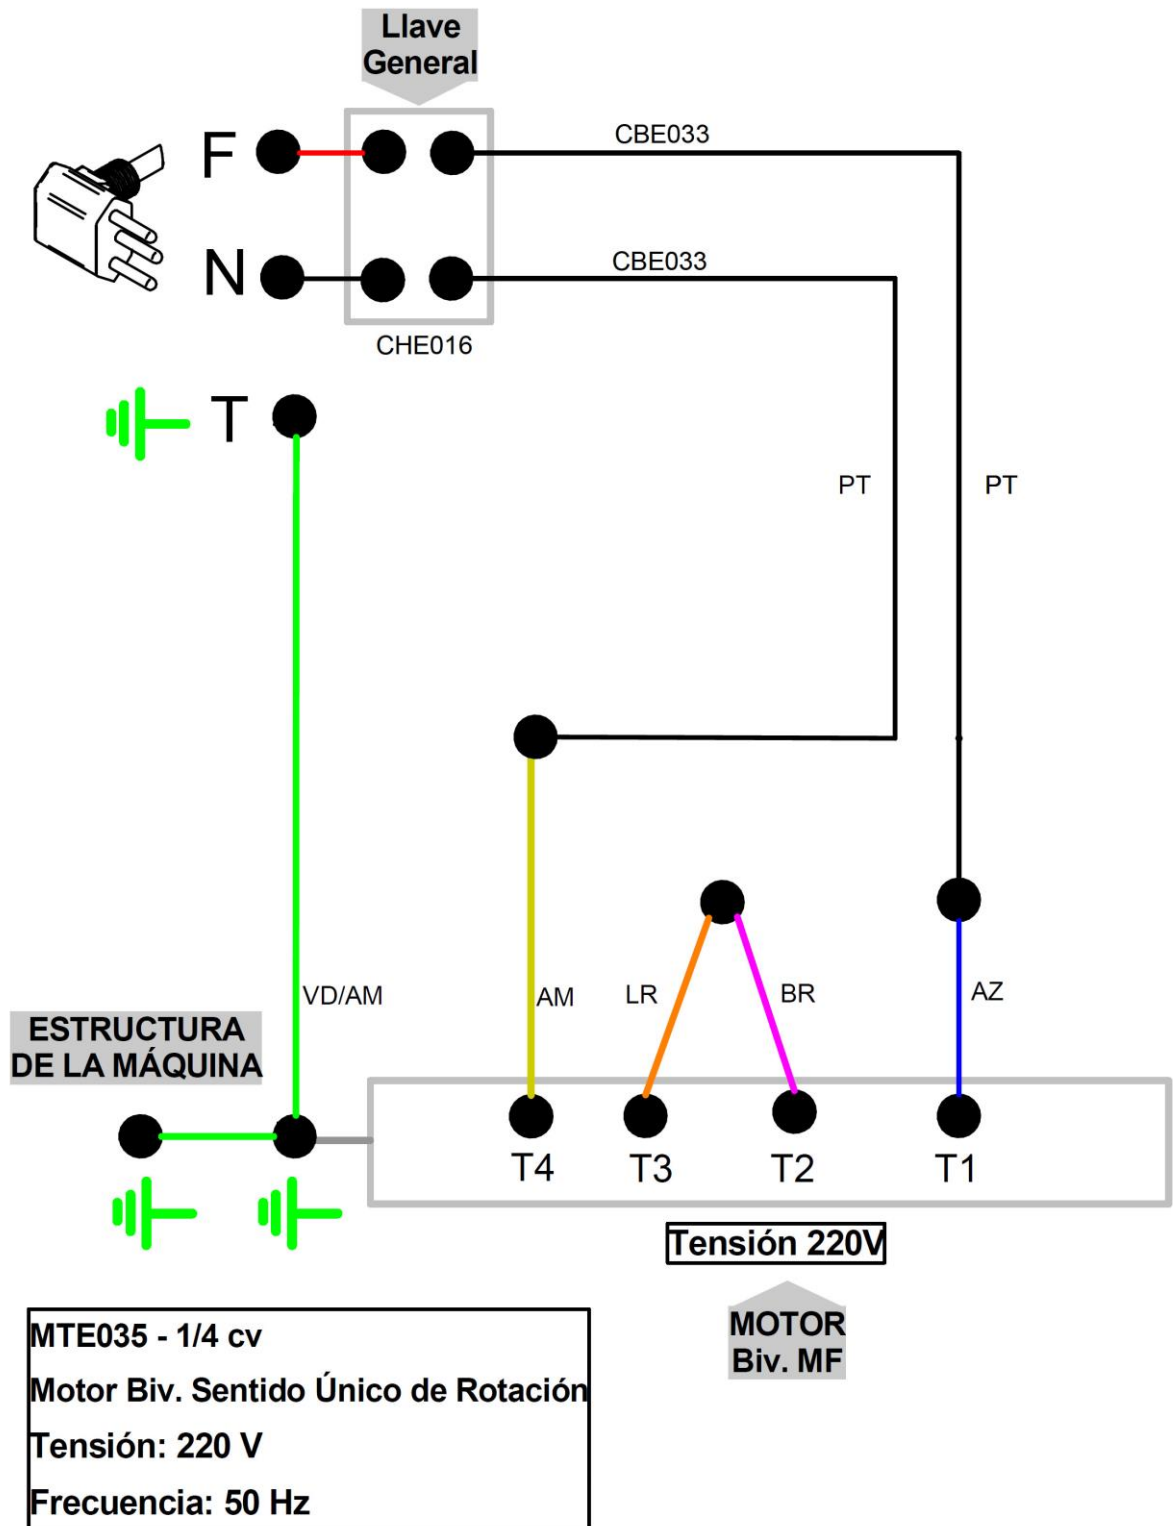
Llave General

F

N

CBE033

CBE033

CHE016

T

PT

PT

VD/AM

AM

LR

BR

AZ

ESTRUCTURA DE LA MÁQUINA

T4

T3

T2

T1

Tensión 220V

MOTOR Biv. MF

MTE035 - 1/4 cv
Motor Biv. Sentido Único de Rotación
Tensión: 220 V
Frecuencia: 50 Hz